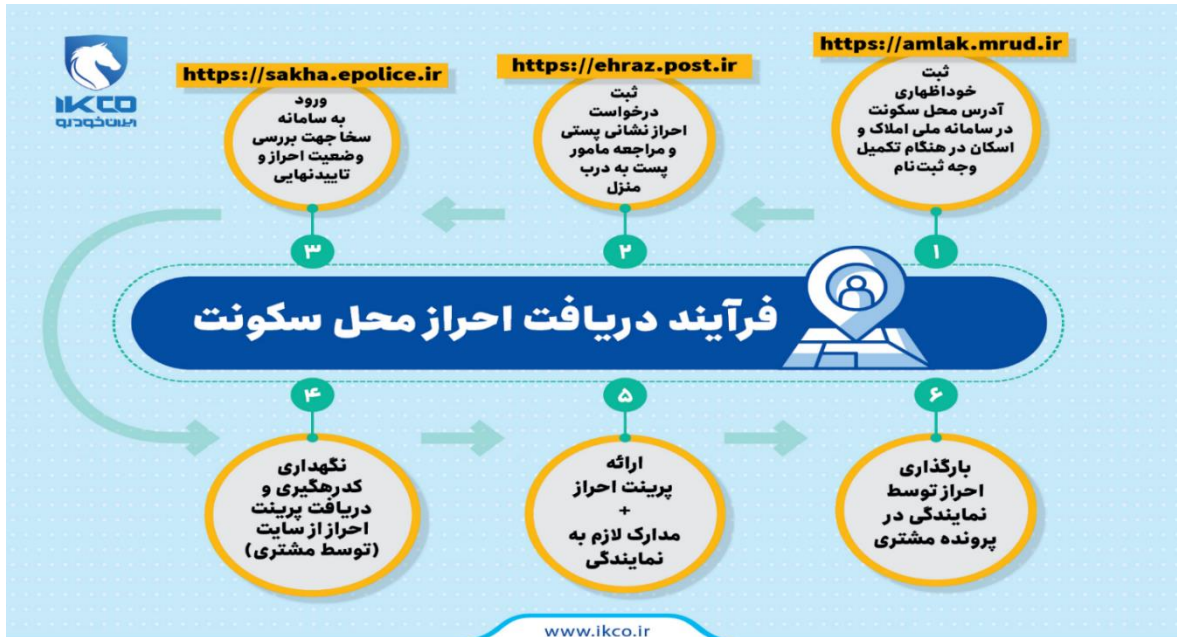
IKCO
ایران خودرو

فرآیند دریافت احراز محل سکونت

https://amlak.mrud.ir
۱
ثبت خوداظهاری آدرس محل سکونت در سامانه ملی املاک و اسکان در هنگام تکمیل وجه ثبت‌نام

https://ehraz.post.ir
۲
ثبت درخواست احراز نشانی پستی و مراجعه مامور پست به درب منزل

https://sakha.epolice.ir
۳
ورود به سامانه سخا جهت بررسی وضعیت احراز و تاییدنهایی

۴
نگهداری کدرهگیری و دریافت پرینت احراز از سایت (توسط مشتری)

۵
ارائه پرینت احراز + مدارک لازم به نمایندگی

۶
بارگذاری احراز توسط نمایندگی در پرونده مشتری

www.ikco.ir